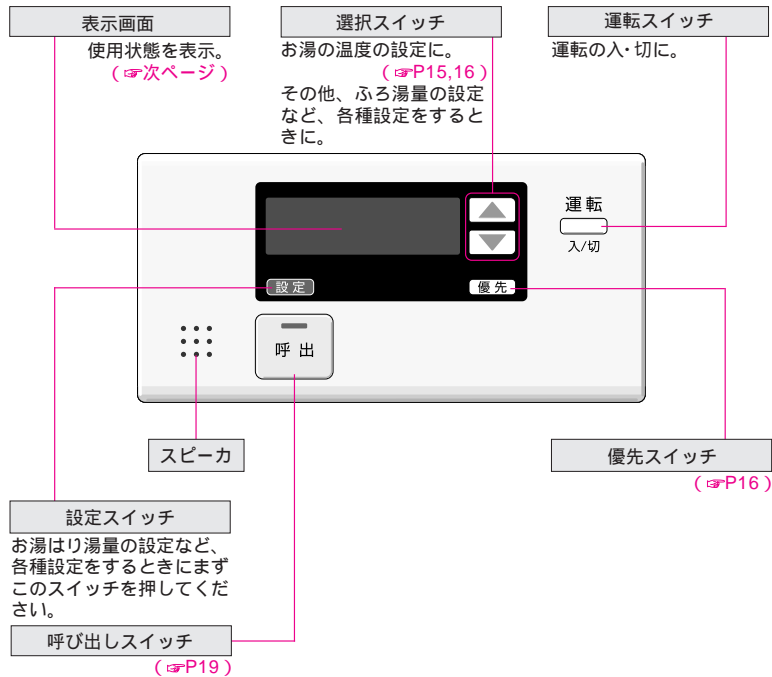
表示画面

使用状態を表示。
（☞次ページ）

選択スイッチ

お湯の温度の設定に。
（☞P15,16）
その他、ふろ湯量の設定など、各種設定をするときに。

運転スイッチ

運転の入・切に。

運転
入/切

設定

優先

呼出

スピーカ

優先スイッチ
（☞P16）

設定スイッチ

お湯はり湯量の設定など、各種設定をするときにまずこのスイッチを押してください。

呼び出しスイッチ
（☞P19）